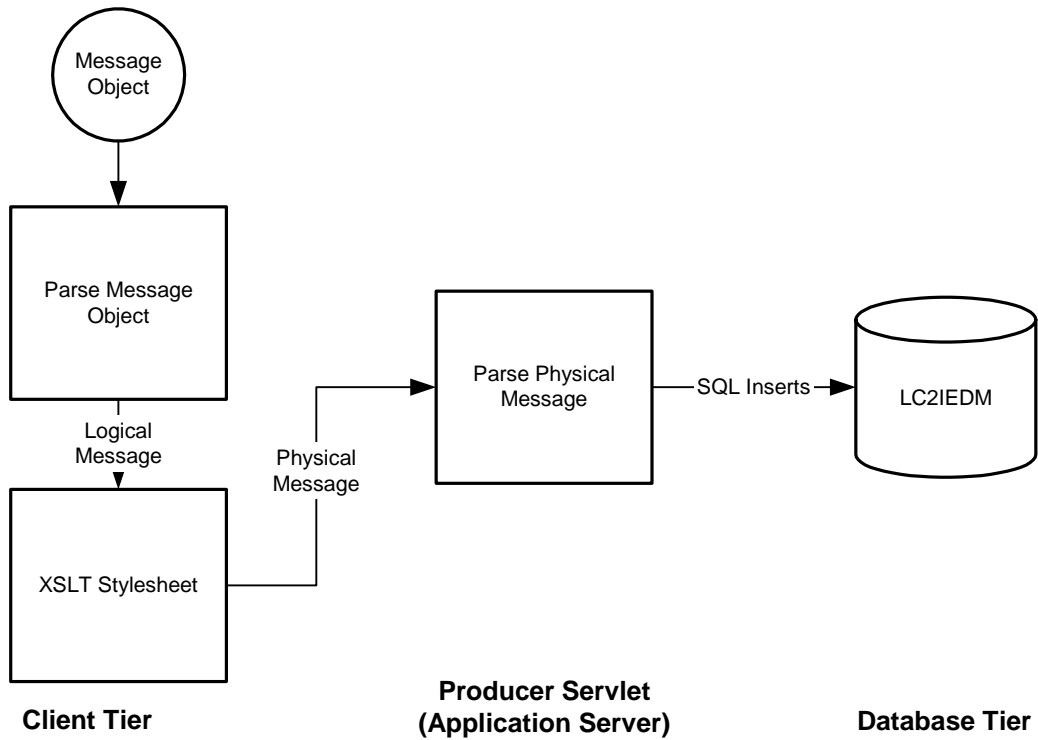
Message Object

Parse Message Object

Logical Message

XSLT Stylesheet

Physical Message

Parse Physical Message

SQL Inserts

LC2IEDM

Client Tier

Producer Servlet (Application Server)

Database Tier